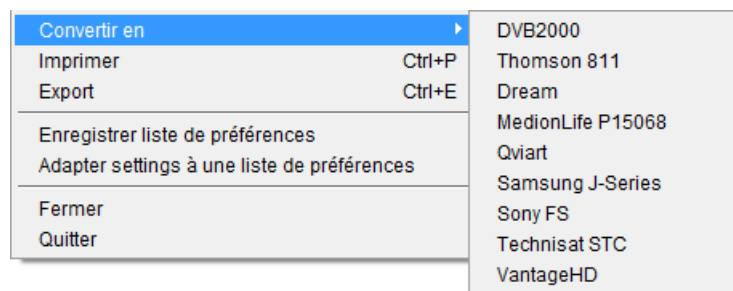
Convertir en
Imprimer Ctrl+P
Export Ctrl+E

Enregistrer liste de préférences
Adapter settings à une liste de préférences

Fermer
Quitter

DVB2000
Thomson 811
Dream
MedionLife P15068
Qviart
Samsung J-Series
Sony FS
Technisat STC
VantageHD